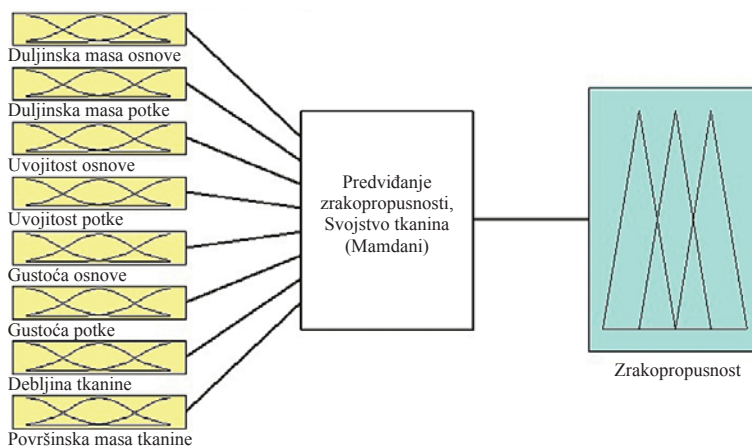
Duljinska masa osnove
Duljinska masa potke
Uvojitost osnove
Uvojitost potke
Gustoća osnove
Gustoća potke
Debljina tkanine
Površinska masa tkanine

Predviđanje zrakopropusnosti, Svojstvo tkanina (Mamdani)

Zrakopropusnost